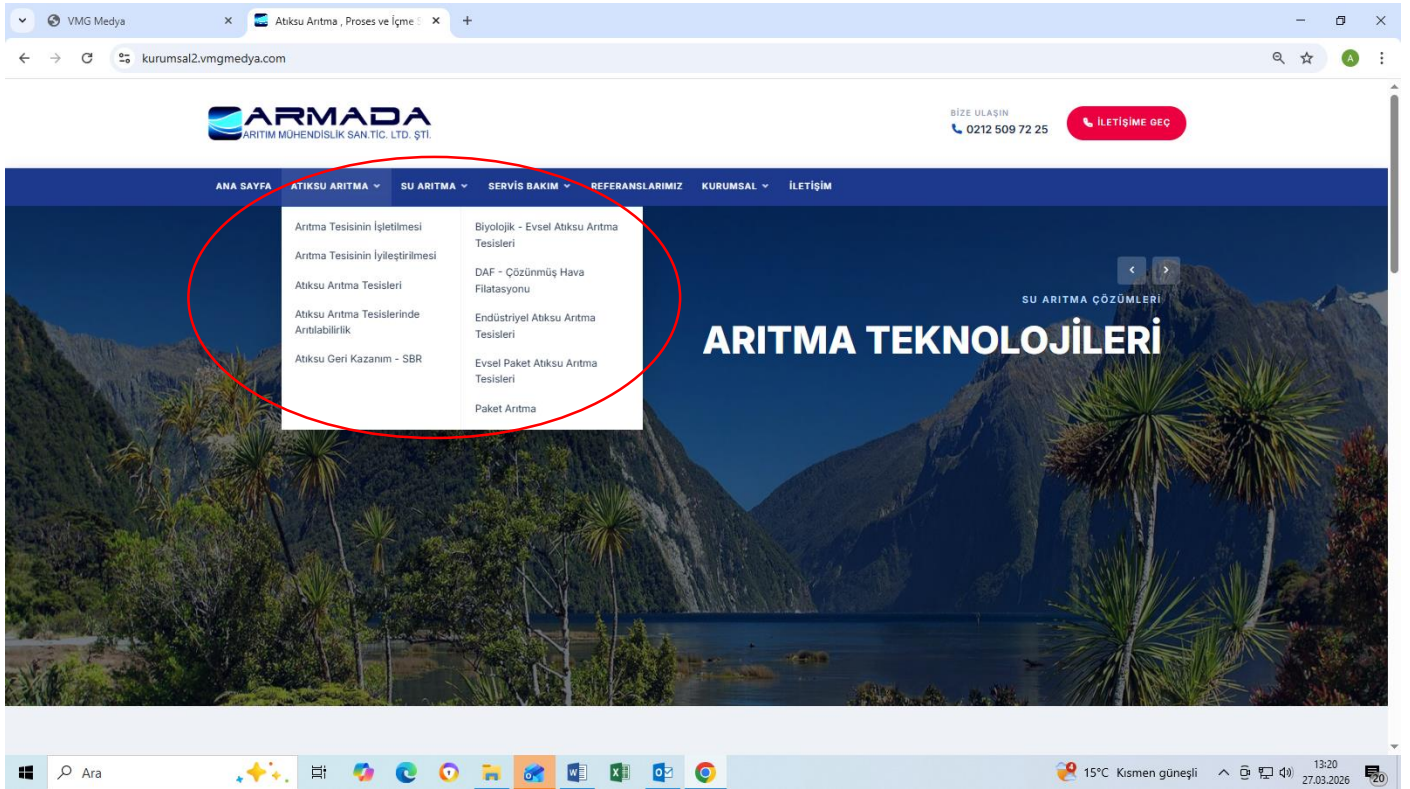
VMG Medya
Atıksu Arıtma , Proses ve İçme
kurumsal2.vmgmedya.com

ARMADA
ARITIM MÜHENDİSLİK SAN.TİC. LTD. ŞTİ.

BİZE ULAŞIN
0212 509 72 25
İLETİŞİME GEÇ

ANA SAYFA
ATIKSU ARITMA
SU ARITMA
SERVİS BAKIM
REFERANSLARIMIZ
KURUMSAL
İLETİŞİM

Arıtma Tesisinin İşletilmesi
Arıtma Tesisinin İyileştirilmesi
Atıksu Arıtma Tesisleri
Atıksu Arıtma Tesislerinde Arıtılabilirlik
Atıksu Geri Kazanım - SBR

Biyolojik - Evsel Atıksu Arıtma Tesisleri
DAF - Çözünmüş Hava Filatasyonu
Endüstriyel Atıksu Arıtma Tesisleri
Evsel Paket Atıksu Arıtma Tesisleri
Paket Arıtma

SU ARITMA ÇÖZÜMLERİ
ARITMA TEKNOLOJİLERİ

Ara
15°C Kısmen güneşli
13:20
27.03.2026
20